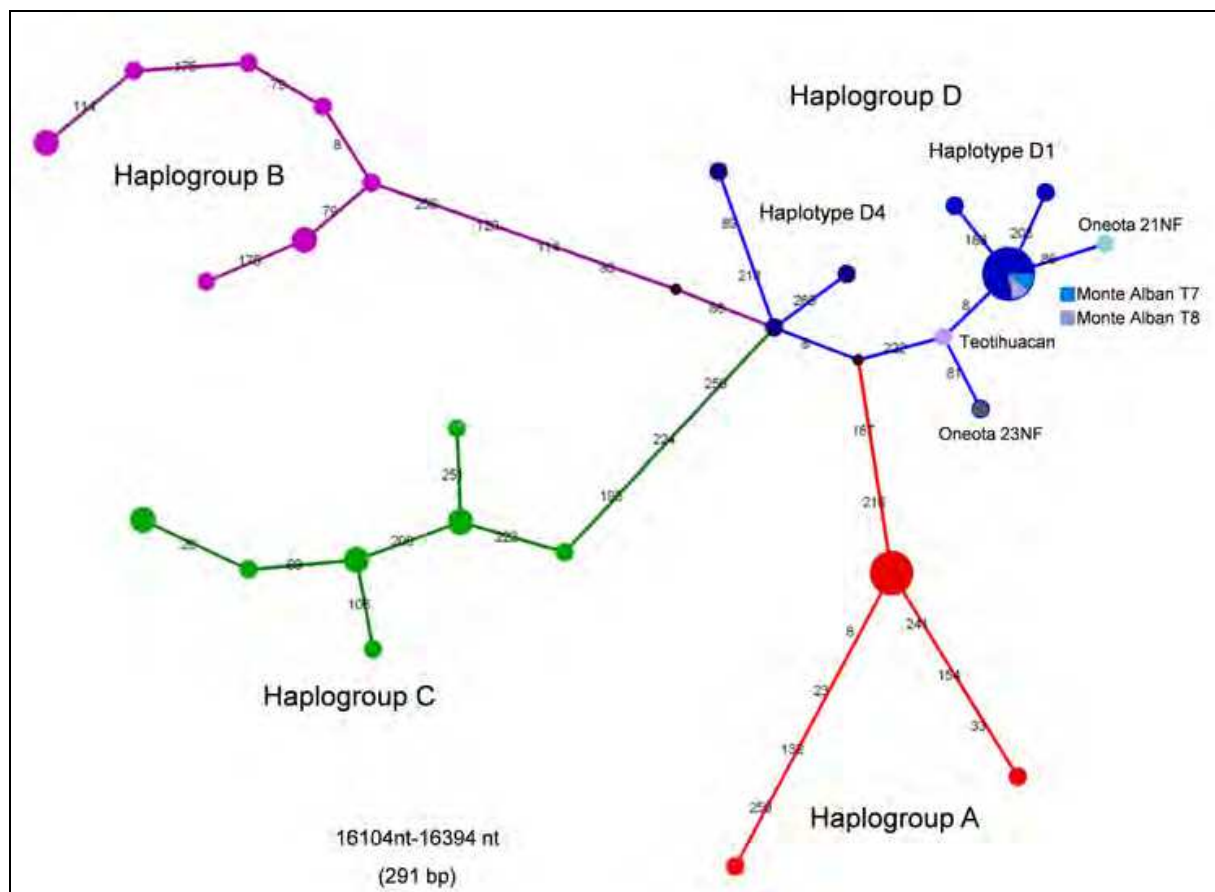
Haplogroup D

Haplotype D1

Haplogroup B

Haplotype D4

Oneota 21NF

Monte Alban T7

Monte Alban T8

Teotihuacan

Oneota 23NF

Haplogroup C

Haplogroup A

16104nt-16394 nt

(291 bp)

114
176
79
8
256
129
114
89
80
79
176
89
217
266
9
189
209
86
8
232
81
167
218
258
224
189
251
223
209
69
29
105
8
241
23
154
33
132
259